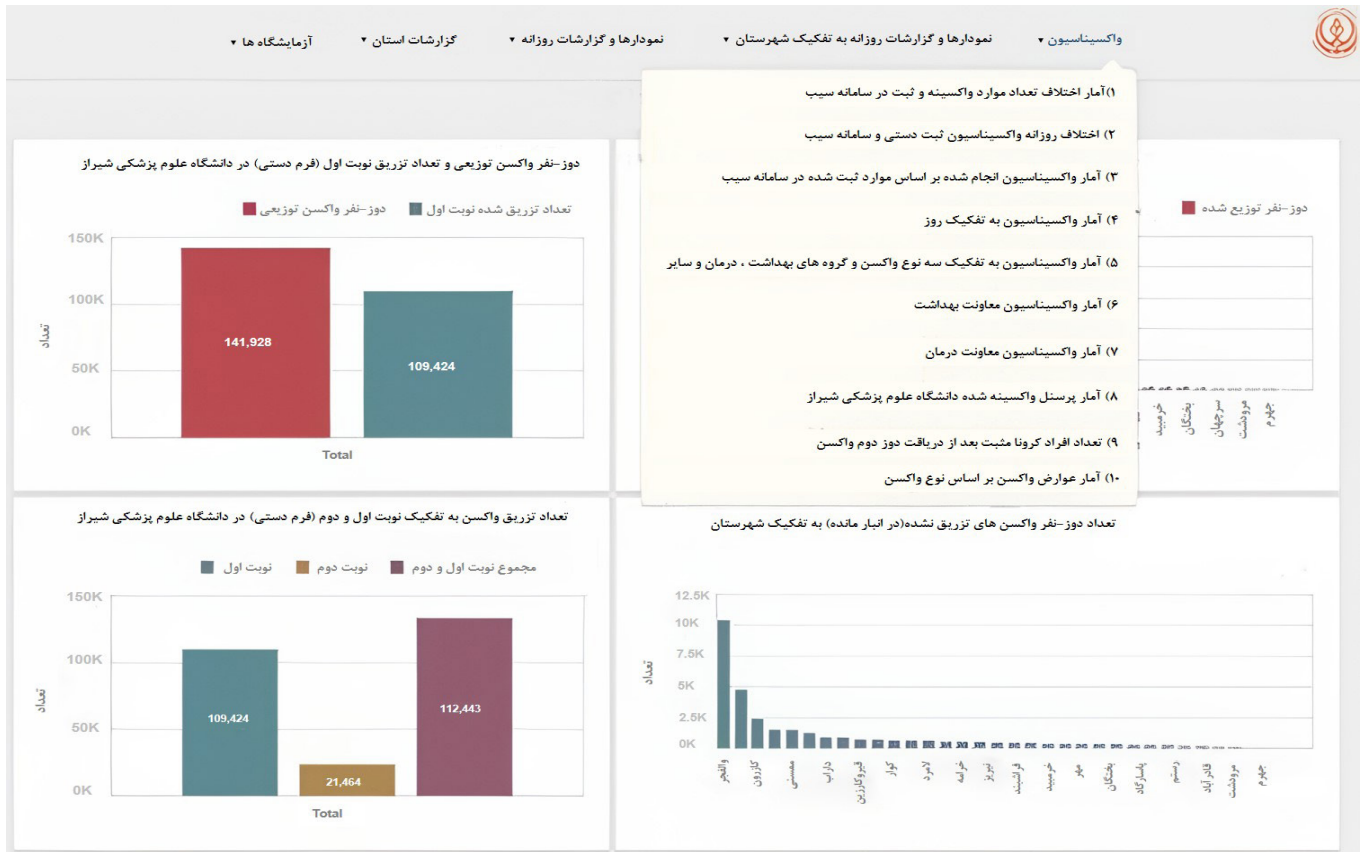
واکسیناسیون ▾ نمودارها و گزارشات روزانه به تفکیک شهرستان ▾ نمودارها و گزارشات روزانه ▾ گزارشات استان ▾ آزمایشگاه ها ▾

۱)آمار اختلاف تعداد موارد واکسینه و ثبت در سامانه سیب
۲) اختلاف روزانه واکسیناسیون ثبت دستی و سامانه سیب
۳) آمار واکسیناسیون انجام شده بر اساس موارد ثبت شده در سامانه سیب
۴) آمار واکسیناسیون به تفکیک روز
۵) آمار واکسیناسیون به تفکیک سه نوع واکسن و گروه های بهداشت ، درمان و سایر
۶) آمار واکسیناسیون معاونت بهداشت
۷) آمار واکسیناسیون معاونت درمان
۸) آمار پرسنل واکسینه شده دانشگاه علوم پزشکی شیراز
۹) تعداد افراد کرونا مثبت بعد از درباقت دوز دوم واکسن
۱۰) آمار عوارض واکسن بر اساس نوع واکسن

دوز-نفر واکسن توزیعی و تعداد تزریق نوبت اول (فرم دستی) در دانشگاه علوم پزشکی شیراز

دوز-نفر واکسن توزیعی  تعداد تزریق شده نوبت اول

150K
100K
50K
0K
تعداد
141,928
109,424
Total

دوز-نفر توزیع شده

خرمبید بختگان سرچهان مرودشت جهرم

تعداد تزریق واکسن به تفکیک نوبت اول و دوم (فرم دستی) در دانشگاه علوم پزشکی شیراز

مجموع نوبت اول و دوم  نوبت دوم  نوبت اول

150K
100K
50K
0K
تعداد
109,424
21,464
112,443
Total

تعداد دوز-نفر واکسن های تزریق نشده(در انبار مانده) به تفکیک شهرستان

12.5K
10K
7.5K
5K
2.5K
0K
تعداد

والفجر کازرون ممسنی داراب فیروزآباد کوار لامرد خرامه نیریز فراشبند خرمبید مهر بختگان پاسارگاد رستم قادرآباد مرودشت جهرم